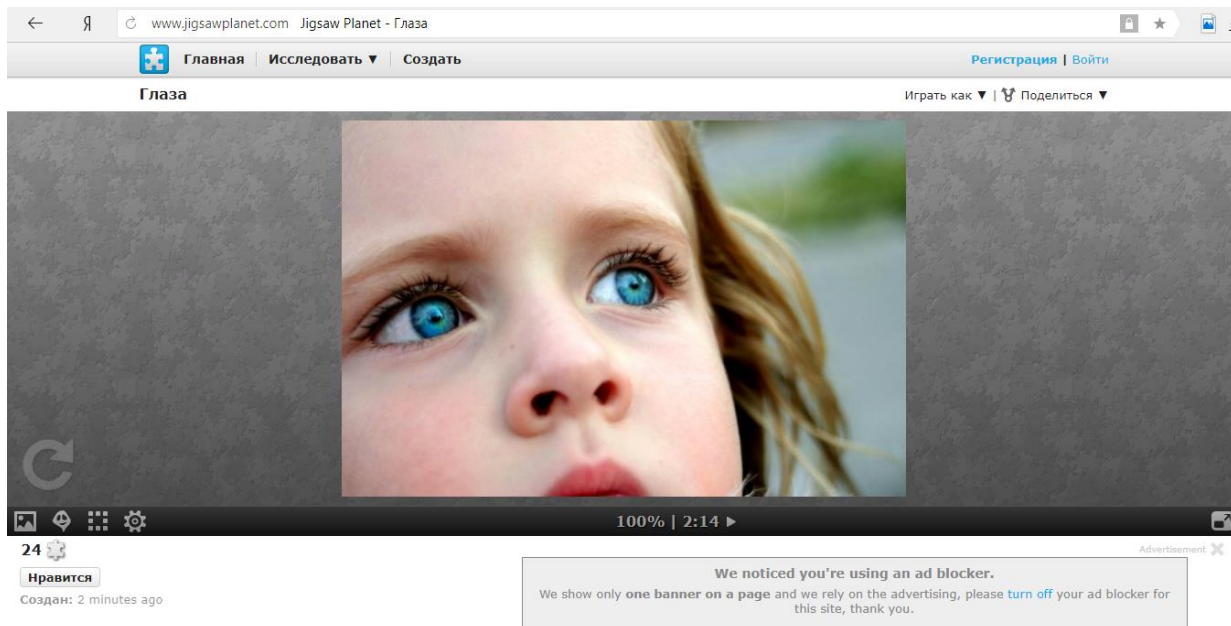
Я www.jigsawplanet.com Jigsaw Planet - Глаза

Главная | Исследовать ▼ | Создать

Регистрация | Войти

Глаза

Играть как ▼ | Поделиться ▼

100% | 2:14 ▶

24

Нравится

Создан: 2 minutes ago

Advertisement

We noticed you're using an ad blocker.

We show only one banner on a page and we rely on the advertising, please turn off your ad blocker for this site, thank you.